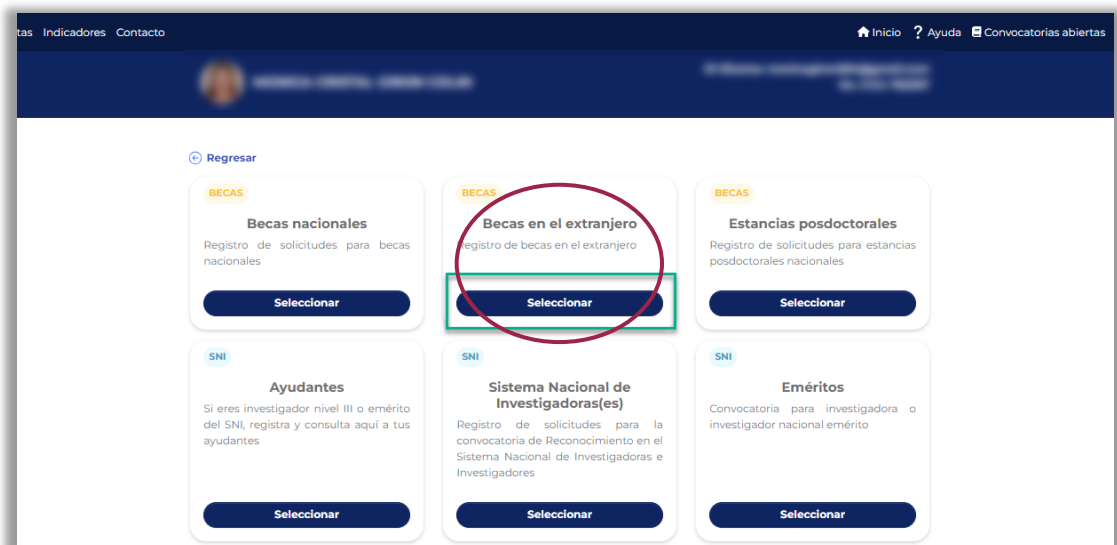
tas Indicadores Contacto

Inicio ? Ayuda Convocatorias abiertas

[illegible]

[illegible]

Regresar

BECAS

Becas nacionales

Registro de solicitudes para becas nacionales

Seleccionar

BECAS

Becas en el extranjero

Registro de becas en el extranjero

Seleccionar

BECAS

Estancias posdoctorales

Registro de solicitudes para estancias posdoctorales nacionales

Seleccionar

SNI

Ayudantes

Si eres investigador nivel III o emérito del SNI, registra y consulta aquí a tus ayudantes

Seleccionar

SNI

Sistema Nacional de Investigadoras(es)

Registro de solicitudes para la convocatoria de Reconocimiento en el Sistema Nacional de Investigadoras e Investigadores

Seleccionar

SNI

Eméritos

Convocatoria para investigadora o investigador nacional emérito

Seleccionar